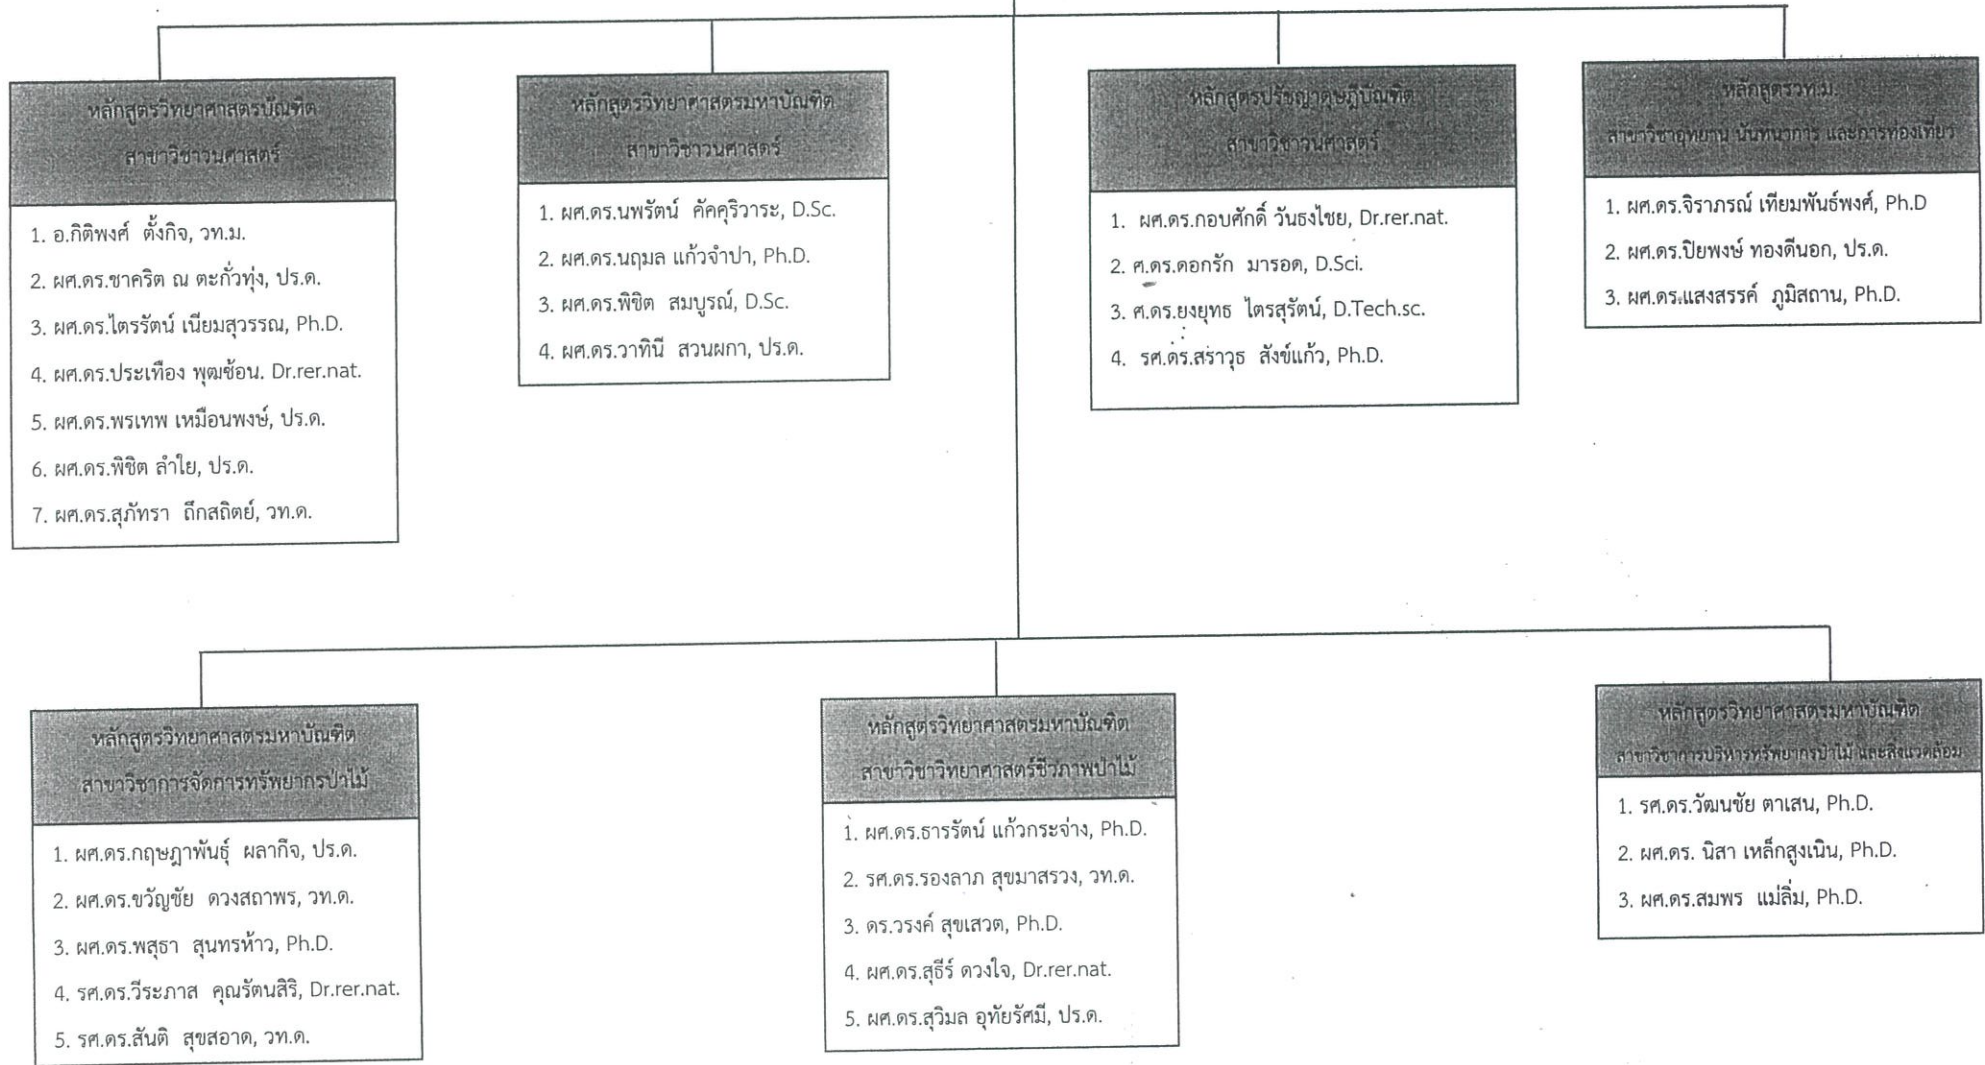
หลักสูตรวิทยาศาสตรบัณฑิต
สาขาวิชาวนศาสตร์

1. อ.กิติพงศ์ ตั้งกิจ, วท.ม.
2. ผศ.ดร.ชาคริต ณ ตะกั่วทุ่ง, ปร.ด.
3. ผศ.ดร.ไตรรัตน์ เนียมสุวรรณ, Ph.D.
4. ผศ.ดร.ประเทือง พุฒซ้อน. Dr.rer.nat.
5. ผศ.ดร.พรเทพ เหมือนพงษ์, ปร.ด.
6. ผศ.ดร.พิชิต ลำใย, ปร.ด.
7. ผศ.ดร.สุภัทรา ถึกสถิตย์, วท.ด.

หลักสูตรวิทยาศาสตรมหาบัณฑิต
สาขาวิชาวนศาสตร์

1. ผศ.ดร.นพรัตน์ คัคคุริวาระ, D.Sc.
2. ผศ.ดร.นฤมล แก้วจำปา, Ph.D.
3. ผศ.ดร.พิชิต สมบูรณ์, D.Sc.
4. ผศ.ดร.วาทินี สวนผกา, ปร.ด.

หลักสูตรปรัชญาดุษฎีบัณฑิต
สาขาวิชาวนศาสตร์

1. ผศ.ดร.กอบศักดิ์ วันธงไชย, Dr.rer.nat.
2. ศ.ดร.ดอกรัก มารอด, D.Sci.
3. ศ.ดร.ยงยุทธ ไตรสุรัตน์, D.Tech.sc.
4. รศ.ดร.สร่าวุธ สังข์แก้ว, Ph.D.

หลักสูตรวท.ม.
สาขาวิชาอุทยาน นันทนาการ และการท่องเที่ยว

1. ผศ.ดร.จิราภรณ์ เทียมพันธ์พงศ์, Ph.D
2. ผศ.ดร.ปิยพงษ์ ทองดีนอก, ปร.ด.
3. ผศ.ดร.แสงสรรค์ ภูมิสถาน, Ph.D.

หลักสูตรวิทยาศาสตรมหาบัณฑิต
สาขาวิชาการจัดการทรัพยากรป่าไม้

1. ผศ.ดร.กฤษฎาพันธุ์ ผลากิจ, ปร.ด.
2. ผศ.ดร.ขวัญชัย ดวงสถาพร, วท.ด.
3. ผศ.ดร.พสุธา สุนทรห้าว, Ph.D.
4. รศ.ดร.วีระภาส คุณรัตนสิริ, Dr.rer.nat.
5. รศ.ดร.สันติ สุขสอาด, วท.ด.

หลักสูตรวิทยาศาสตรมหาบัณฑิต
สาขาวิชาวิทยาศาสตร์ชีวภาพป่าไม้

1. ผศ.ดร.ธารรัตน์ แก้วกระจ่าง, Ph.D.
2. รศ.ดร.รองลาภ สุขมาสรวง, วท.ด.
3. ดร.วรงค์ สุขเสวต, Ph.D.
4. ผศ.ดร.สุธีร์ ดวงใจ, Dr.rer.nat.
5. ผศ.ดร.สุวิมล อุทัยรัศมี, ปร.ด.

หลักสูตรวิทยาศาสตรมหาบัณฑิต
สาขาวิชาการบริหารทรัพยากรป่าไม้ และสิ่งแวดล้อม

1. รศ.ดร.วัฒนชัย ตาเสน, Ph.D.
2. ผศ.ดร. นิสา เหล็กสูงเนิน, Ph.D.
3. ผศ.ดร.สมพร แม่ลิ่ม, Ph.D.